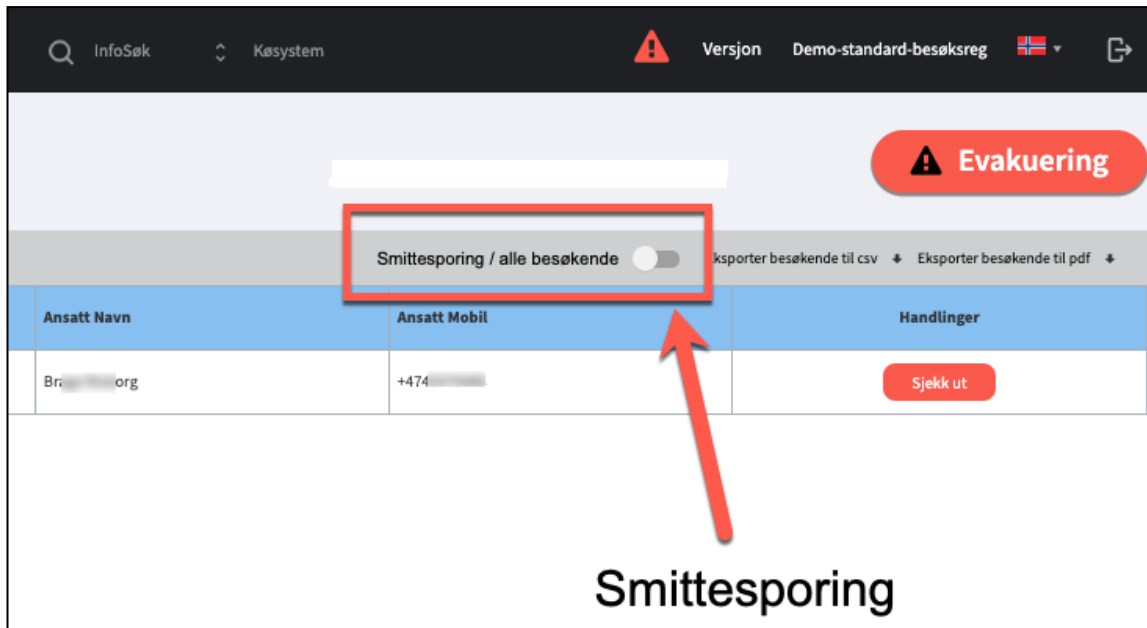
InfoSøk Køsystem Versjon Demo-standard-besøksreg

Evakuering

Smittesporing / alle besøkende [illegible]ksporter besøkende til csv Eksporter besøkende til pdf

| Ansatt Navn | Ansatt Mobil | Handlinger |
|---|---|---|
| Br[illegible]org | +474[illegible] | Sjekk ut |

Smittesporing